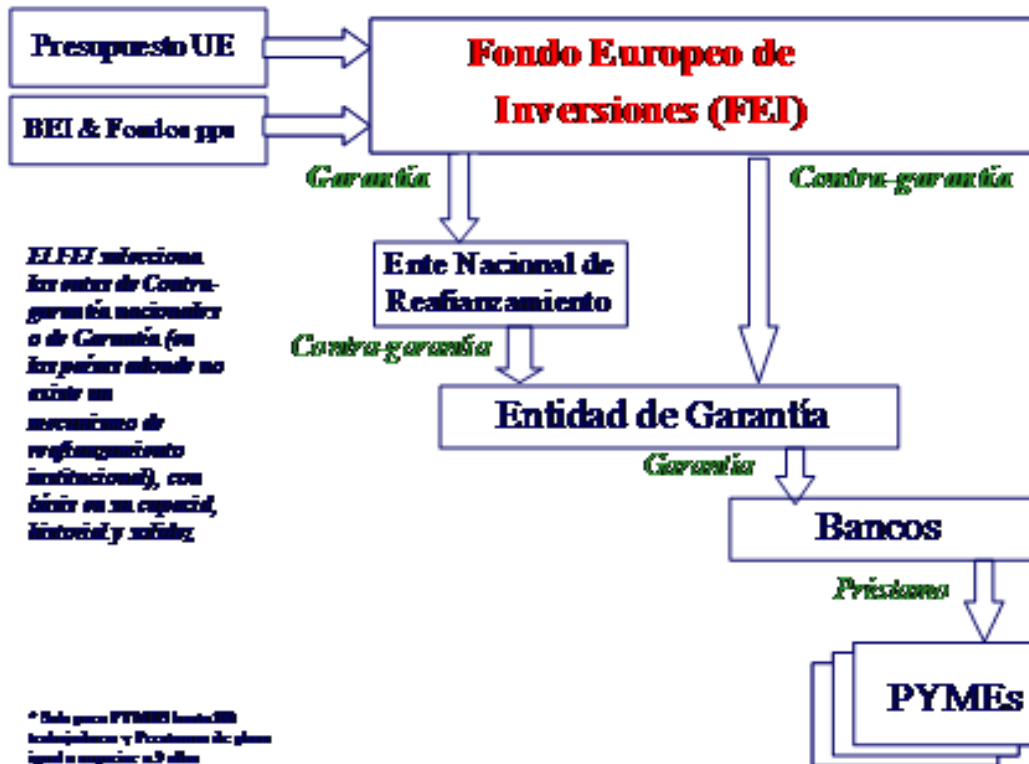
Presupuesto UE

BEI & Fondos ppa

Fondo Europeo de Inversiones (FEI)

Garantía

Contra-garantía

El FEI selecciona los entes de Contra-garantía nacionales o de Garantía (en los países donde no existe un mecanismo de reafianzamiento institucional), con base en su capacidad, historial y rating.

Ente Nacional de Reafianzamiento

Contra-garantía

Entidad de Garantía

Garantía

Bancos

Préstamo

PYMEs

* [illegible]